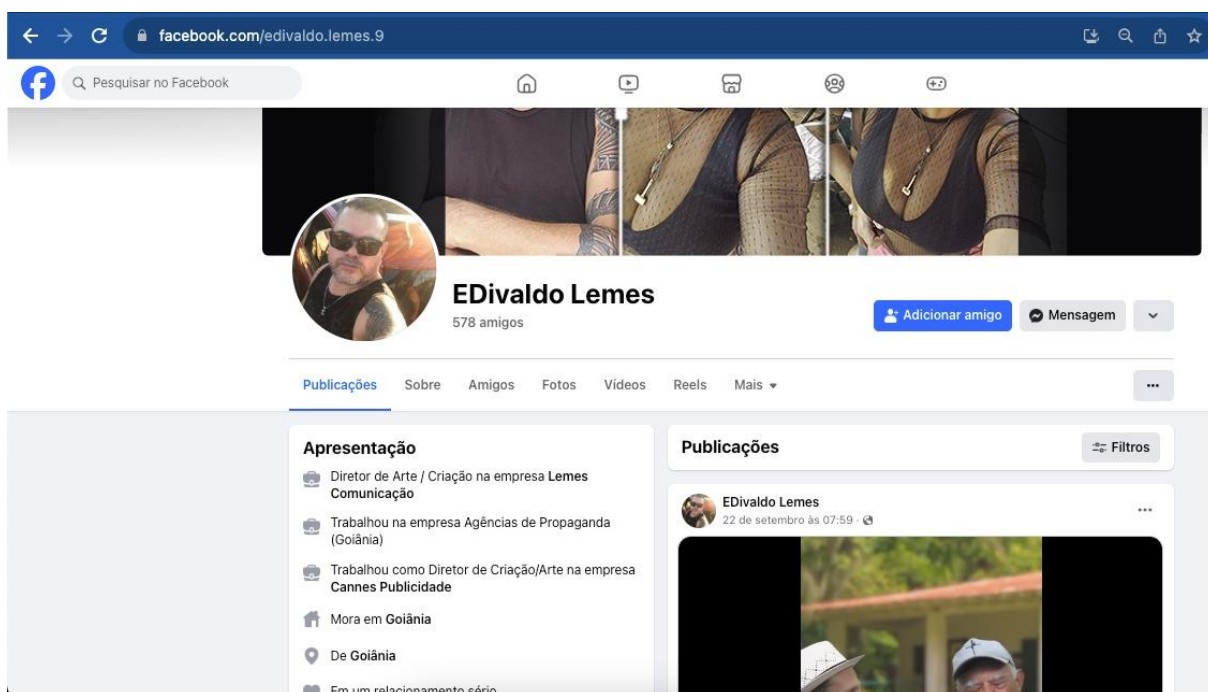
facebook.com/edivaldo.lemes.9

Pesquisar no Facebook

EDivaldo Lemes
578 amigos

Adicionar amigo
Mensagem

Publicações
Sobre
Amigos
Fotos
Vídeos
Reels
Mais

Apresentação

Diretor de Arte / Criação na empresa Lemes Comunicação

Trabalhou na empresa Agências de Propaganda (Goiânia)

Trabalhou como Diretor de Criação/Arte na empresa Cannes Publicidade

Mora em Goiânia

De Goiânia

Em um relacionamento sério

Publicações
Filtros

EDivaldo Lemes
22 de setembro às 07:59 ·